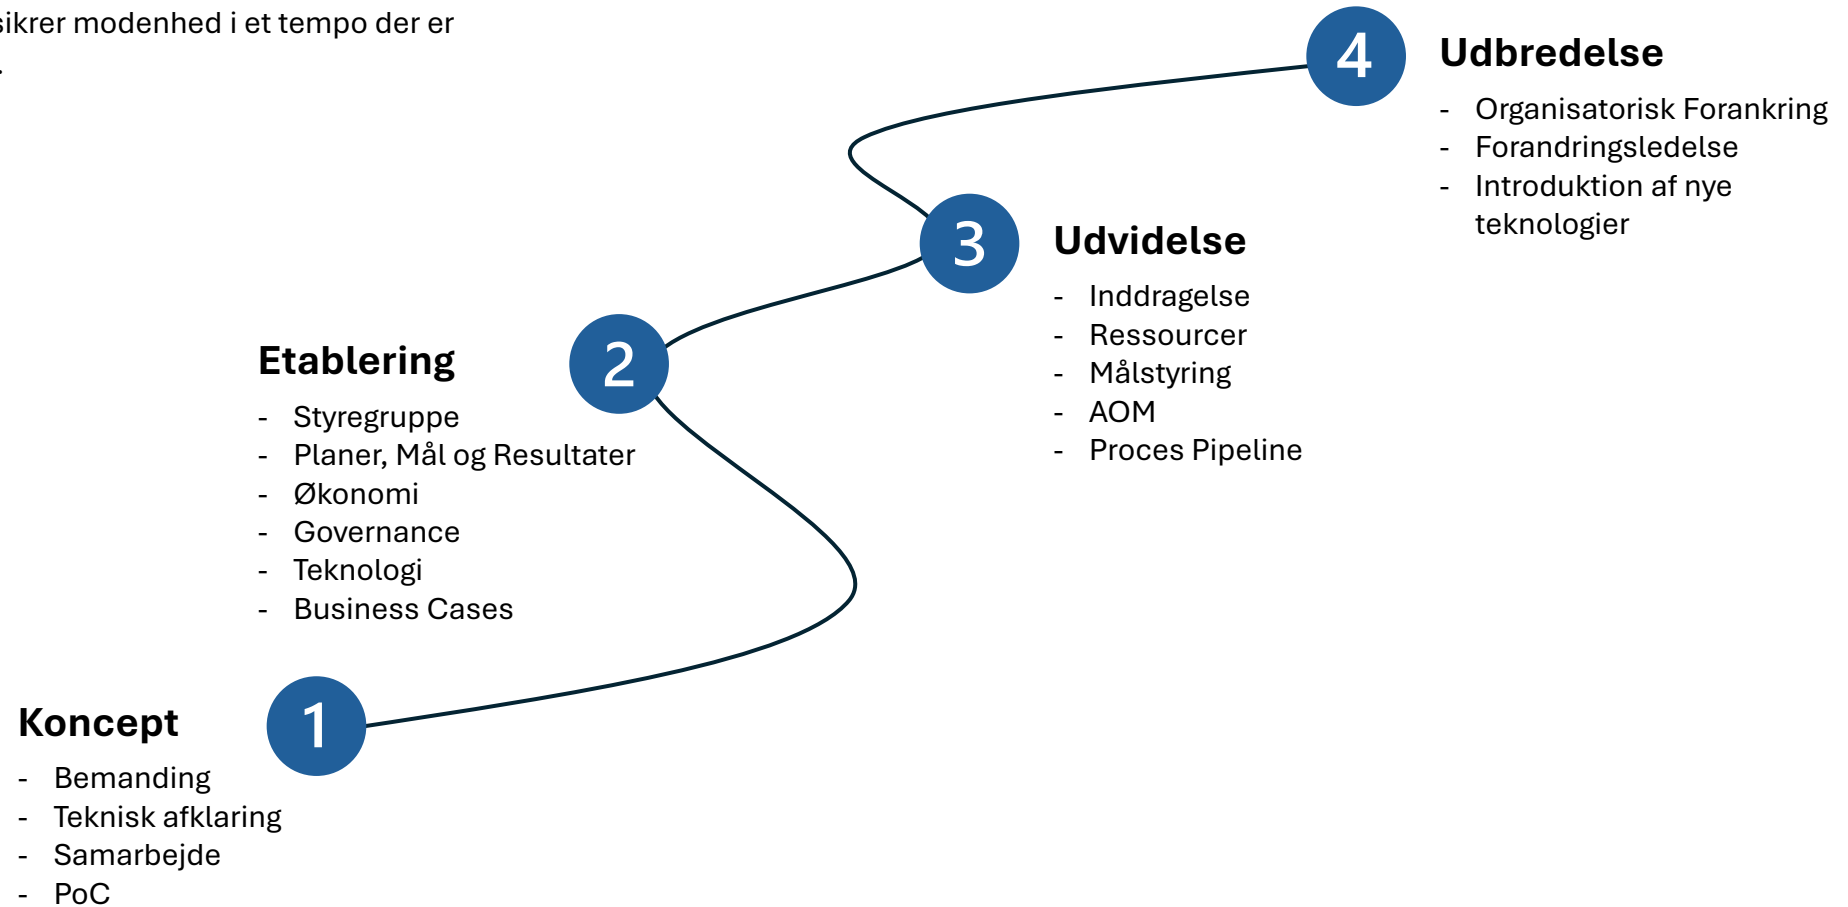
sikrer modenhed i et tempo der er
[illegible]

4
Udbredelse
- Organisatorisk Forankring
- Forandringsledelse
- Introduktion af nye teknologier

3
Udvidelse
- Inddragelse
- Ressourcer
- Målstyring
- AOM
- Proces Pipeline

2
Etablering
- Styregruppe
- Planer, Mål og Resultater
- Økonomi
- Governance
- Teknologi
- Business Cases

1
Koncept
- Bemanding
- Teknisk afklaring
- Samarbejde
- PoC